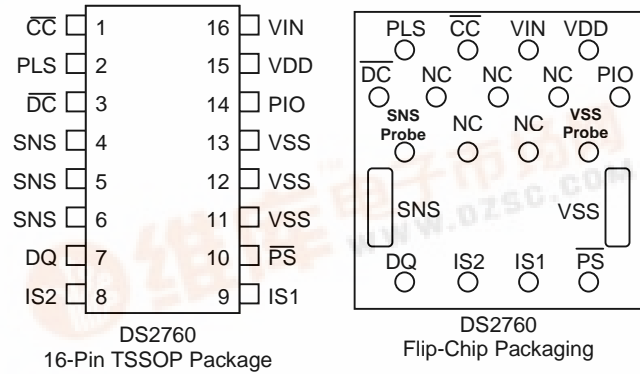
$\overline{CC}$ 1
PLS 2
$\overline{DC}$ 3
SNS 4
SNS 5
SNS 6
DQ 7
IS2 8
16 VIN
15 VDD
14 PIO
13 VSS
12 VSS
11 VSS
10 $\overline{PS}$
9 IS1

DS2760
16-Pin TSSOP Package

PLS $\overline{CC}$ VIN VDD
$\overline{DC}$ NC NC NC PIO
SNS Probe NC NC VSS Probe
SNS VSS
DQ IS2 IS1 $\overline{PS}$

DS2760
Flip-Chip Packaging

www.dzsc.com